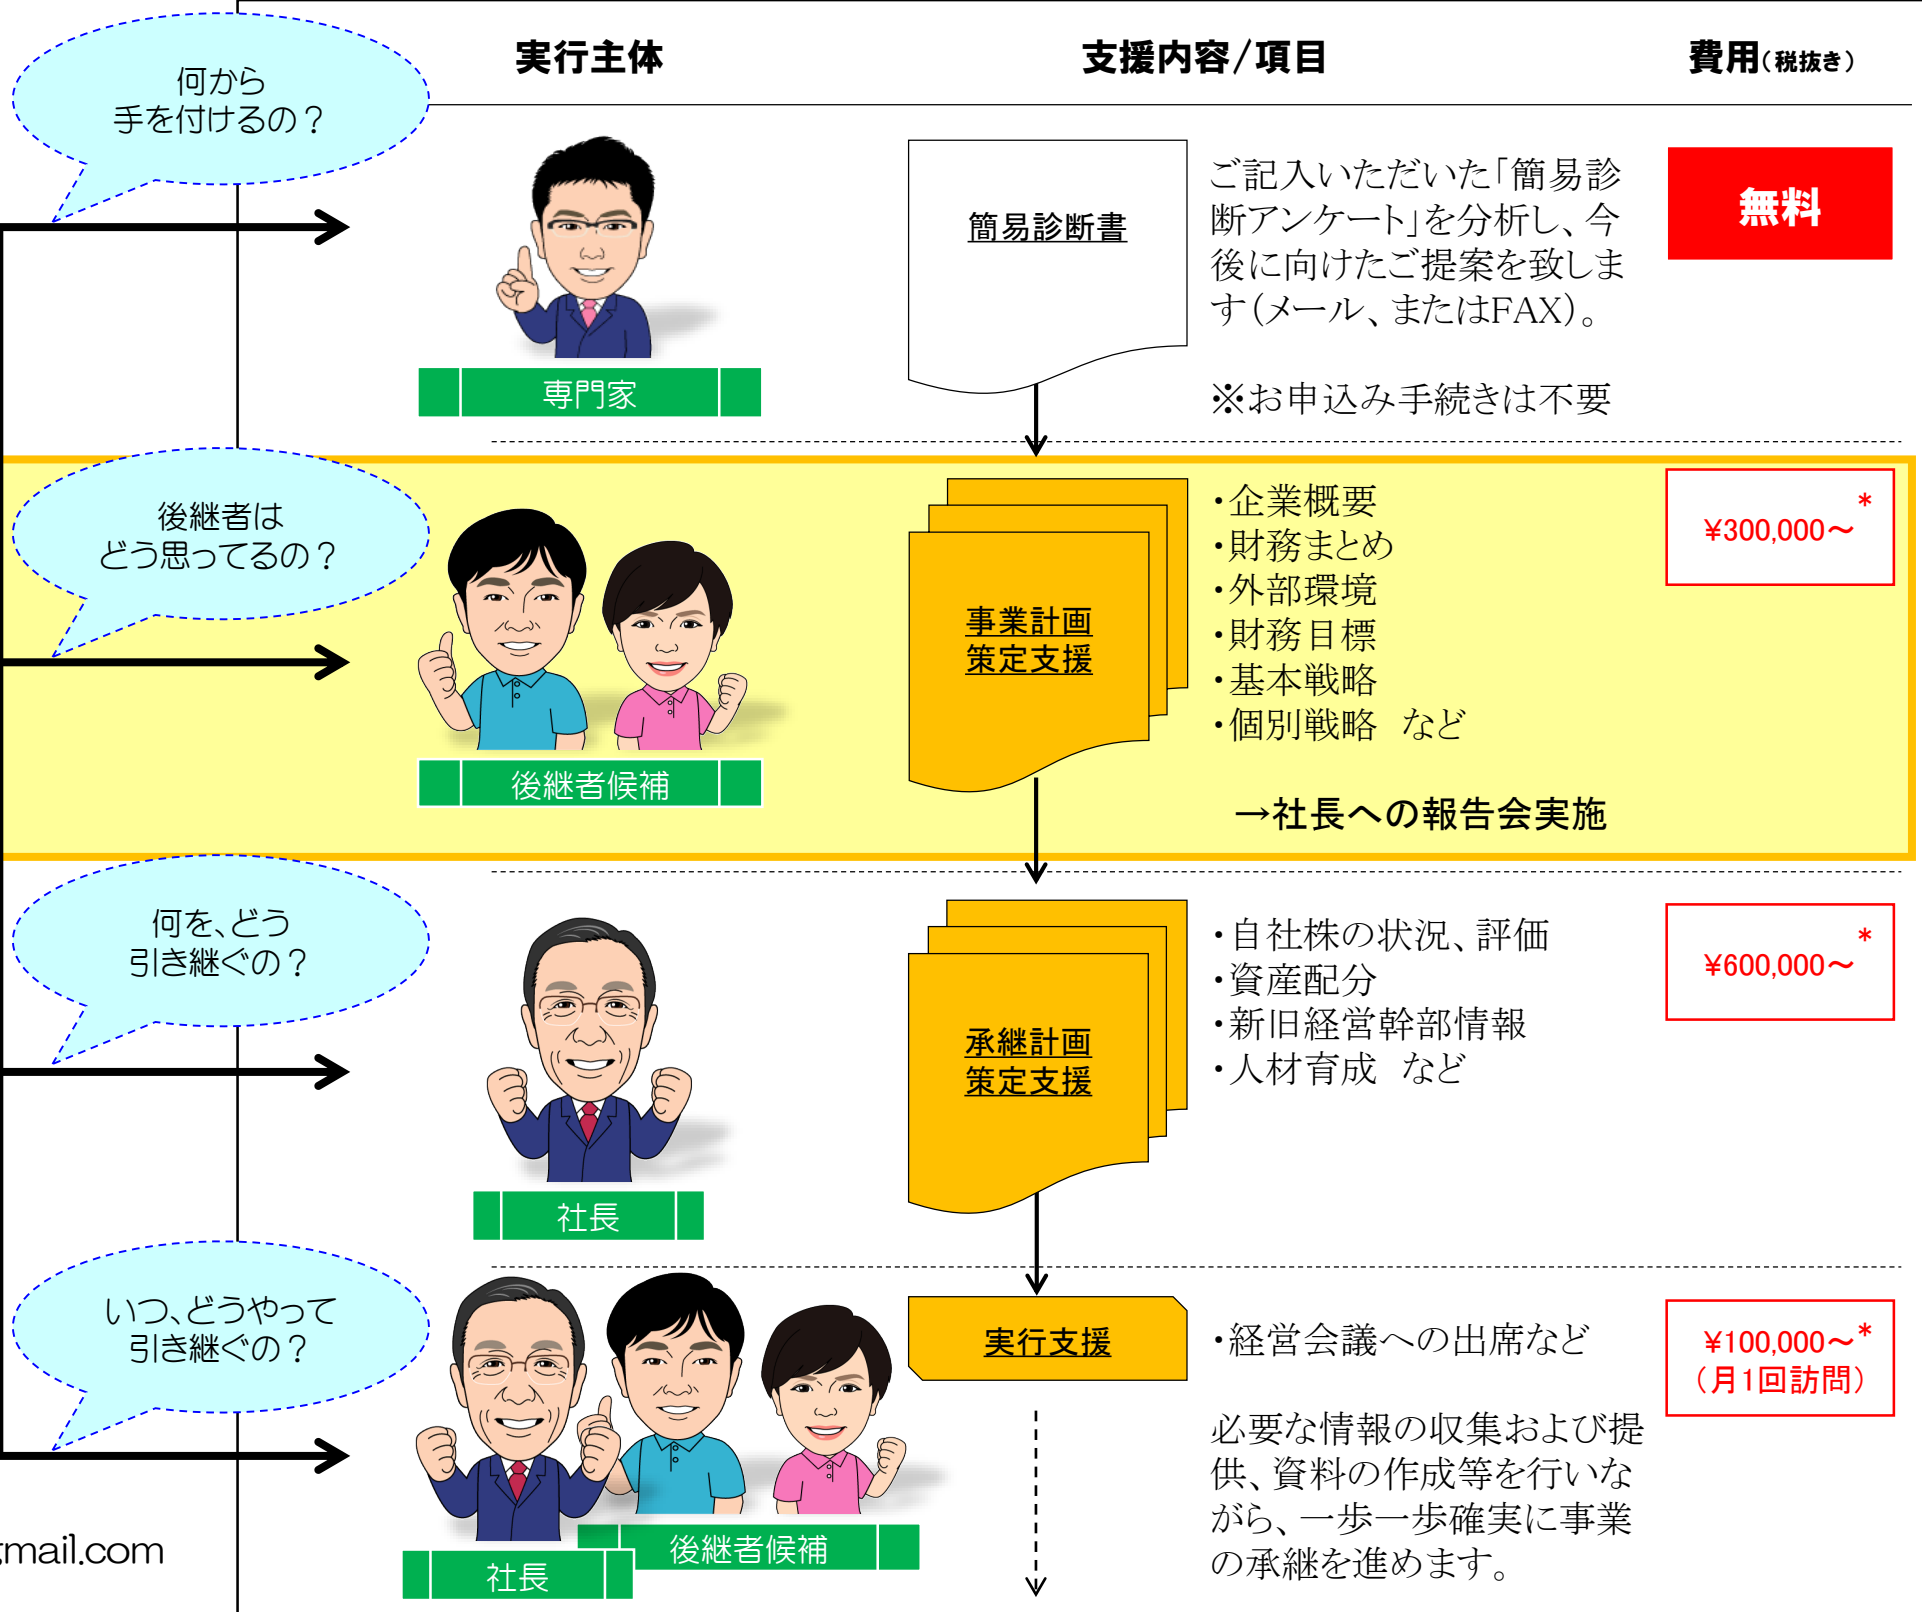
実行主体

支援内容/項目

費用(税抜き)

何から
手を付けるの？

専門家

簡易診断書

ご記入いただいた「簡易診断アンケート」を分析し、今後に向けたご提案を致します(メール、またはFAX)。

※お申込み手続きは不要

無料

後継者は
どう思ってるの？

後継者候補

事業計画
策定支援

・企業概要
・財務まとめ
・外部環境
・財務目標
・基本戦略
・個別戦略　など

→社長への報告会実施

¥300,000～*

何を、どう
引き継ぐの？

社長

承継計画
策定支援

・自社株の状況、評価
・資産配分
・新旧経営幹部情報
・人材育成　など

¥600,000～*

いつ、どうやって
引き継ぐの？

実行支援

・経営会議への出席など

必要な情報の収集および提供、資料の作成等を行いながら、一歩一歩確実に事業の承継を進めます。

¥100,000～*
(月1回訪問)

後継者候補

社長

mail.com